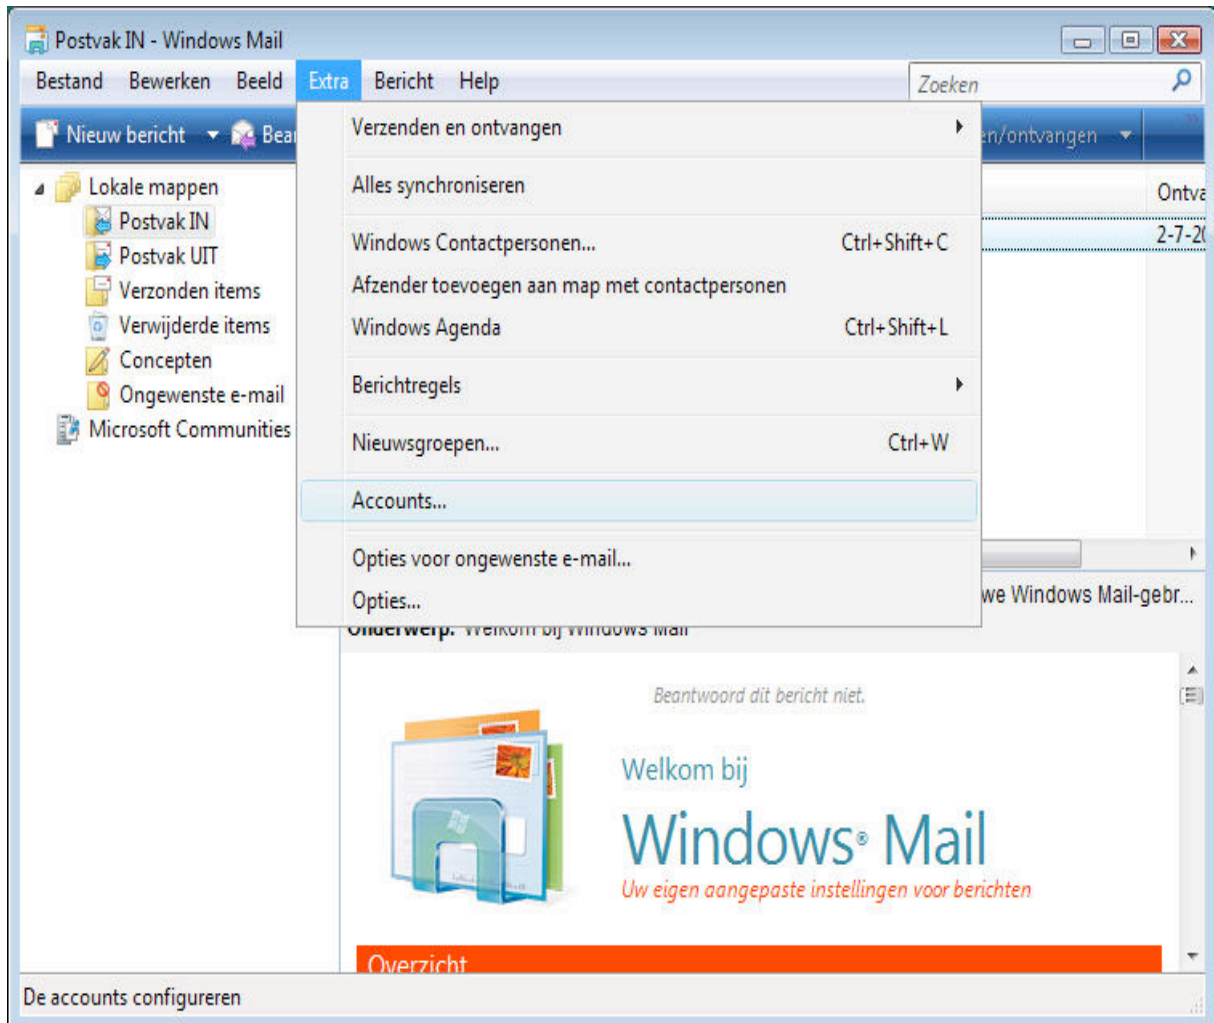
Postvak IN - Windows Mail

Bestand Bewerken Beeld Extra Bericht Help

Zoeken

Nieuw bericht Bea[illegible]

en/ontvangen

Lokale mappen
Postvak IN
Postvak UIT
Verzonden items
Verwijderde items
Concepten
Ongewenste e-mail
Microsoft Communities

Verzenden en ontvangen
Alles synchroniseren
Windows Contactpersonen... Ctrl+Shift+C
Afzender toevoegen aan map met contactpersonen
Windows Agenda Ctrl+Shift+L
Berichtregels
Nieuwsgroepen... Ctrl+W
Accounts...
Opties voor ongewenste e-mail...
Opties...

Ontva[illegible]
2-7-2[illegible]

we Windows Mail-gebr...

Onderwerp: Welkom bij Windows Mail

Beantwoord dit bericht niet.

Welkom bij
Windows® Mail
Uw eigen aangepaste instellingen voor berichten

Overzicht

De accounts configureren